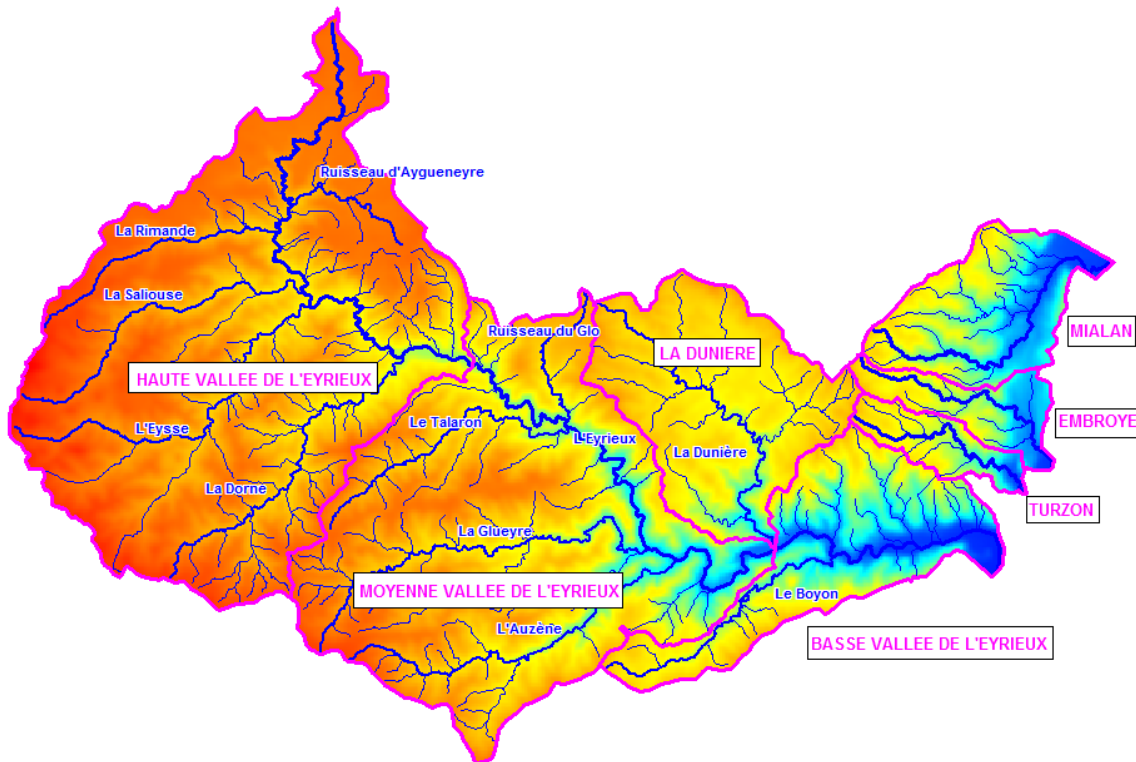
Ruisseau d'Aygueneyre

La Rimande

La Saliouse

HAUTE VALLEE DE L'EYRIEUX

L'Eysse

La Dorne

Ruisseau du Glo

LA DUNIERE

MIALAN

EMBROYE

TURZON

Le Talaron

L'Eyrieux

La Dunière

La Glüeyre

MOYENNE VALLEE DE L'EYRIEUX

L'Auzène

Le Boyon

BASSE VALLEE DE L'EYRIEUX